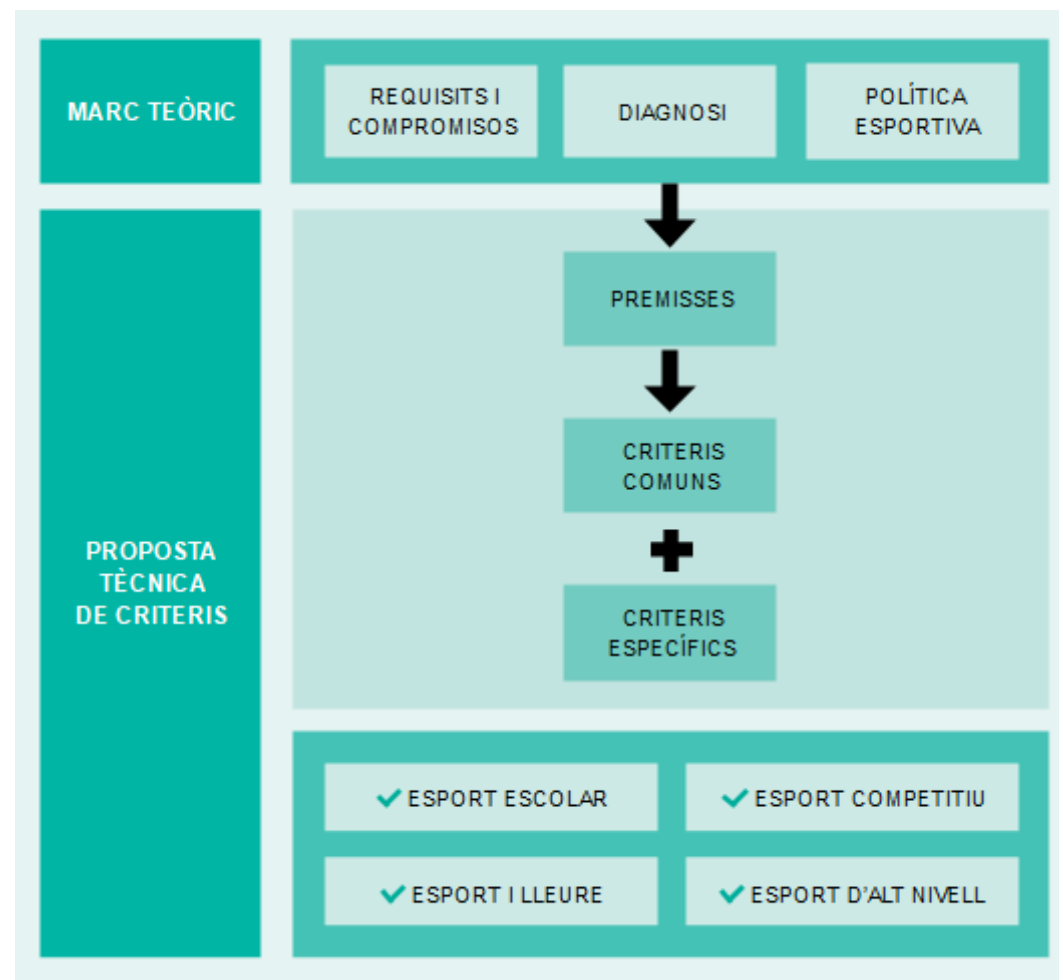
MARC TEÒRIC

REQUISITS I COMPROMISOS

DIAGNOSI

POLÍTICA ESPORTIVA

PROPOSTA TÈCNICA DE CRITERIS

PREMISSES

CRITERIS COMUNS

CRITERIS ESPECÍFICS

ESPORT ESCOLAR

ESPORT COMPETITIU

ESPORT I LLEURE

ESPORT D'ALT NIVELL